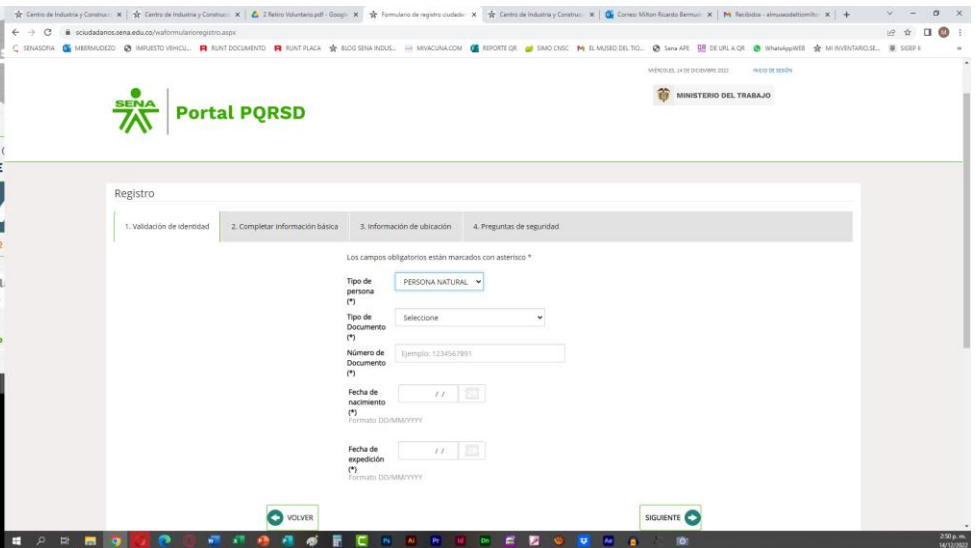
Centro de Industria y Construc | Centro de Industria y Construc | 2 Retiro Voluntario.pdf - Googl | Formulario de registro ciudada | Centro de Industria y Construc | Correo: Milton Ricardo Bermud | Recibidos - almusedattiomilto

sciudadanos.sena.edu.co/waformularioregistro.aspx

SENASOFIA | MBERMUDEZO | IMPUESTO VEHICU... | RUNT DOCUMENTO | RUNT PLACA | BLOG SENA INDUS... | MIVACUNA.COM | REPORTE QR | SIMO CNSC | EL MUSEO DEL TIO... | Sena APE | DE URL A QR | WhatsAppWEB | MI INVENTARIO.SE... | SIGEP II

MIÉRCOLES, 14 DE DICIEMBRE 2022 | INICIO DE SESIÓN

SENA

Portal PQRSD

MINISTERIO DEL TRABAJO

Registro

1. Validación de identidad | 2. Completar información básica | 3. Información de ubicación | 4. Preguntas de seguridad

Los campos obligatorios están marcados con asterisco *

Tipo de persona (*) PERSONA NATURAL

Tipo de Documento (*) Seleccione

Número de Documento (*) Ejemplo: 1234567891

Fecha de nacimiento (*) / /
Formato DD/MM/YYYY

Fecha de expedición (*) / /
Formato DD/MM/YYYY

VOLVER

SIGUIENTE

2:50 p. m.
14/12/2022